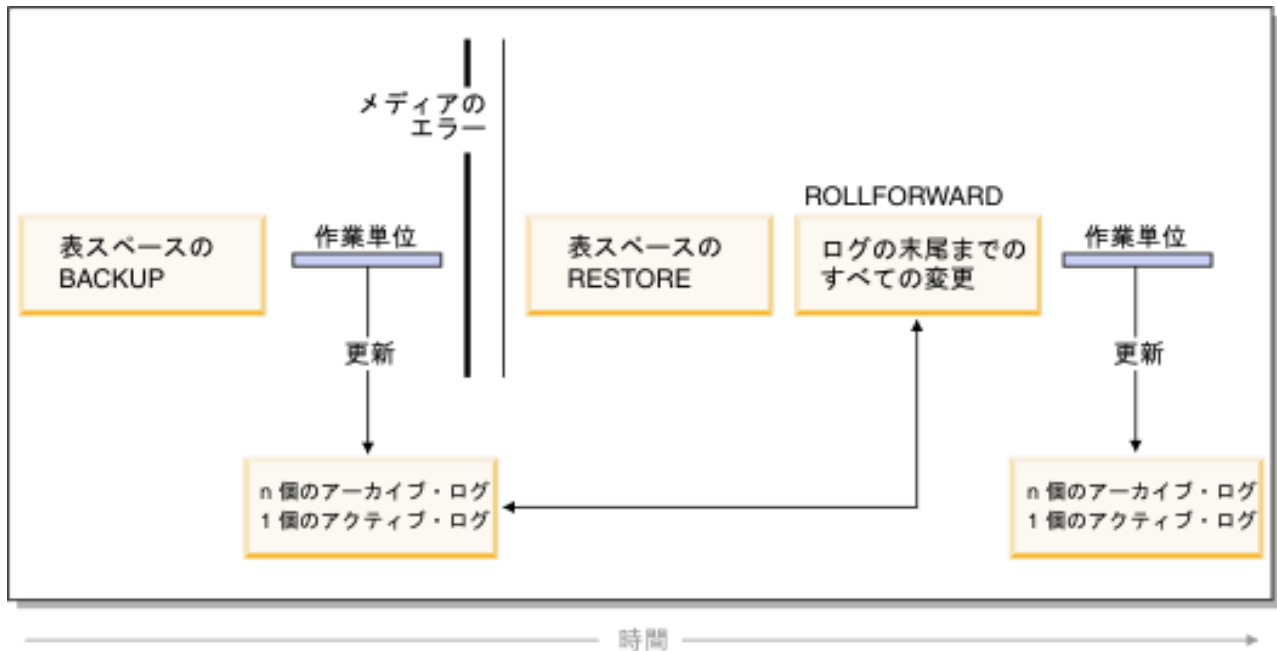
メディアの
エラー

ROLLFORWARD

表スペースの
BACKUP

作業単位

更新

表スペースの
RESTORE

ログの末尾までの
すべての変更

作業単位

更新

n 個のアーカイブ・ログ
1 個のアクティブ・ログ

n 個のアーカイブ・ログ
1 個のアクティブ・ログ

時間